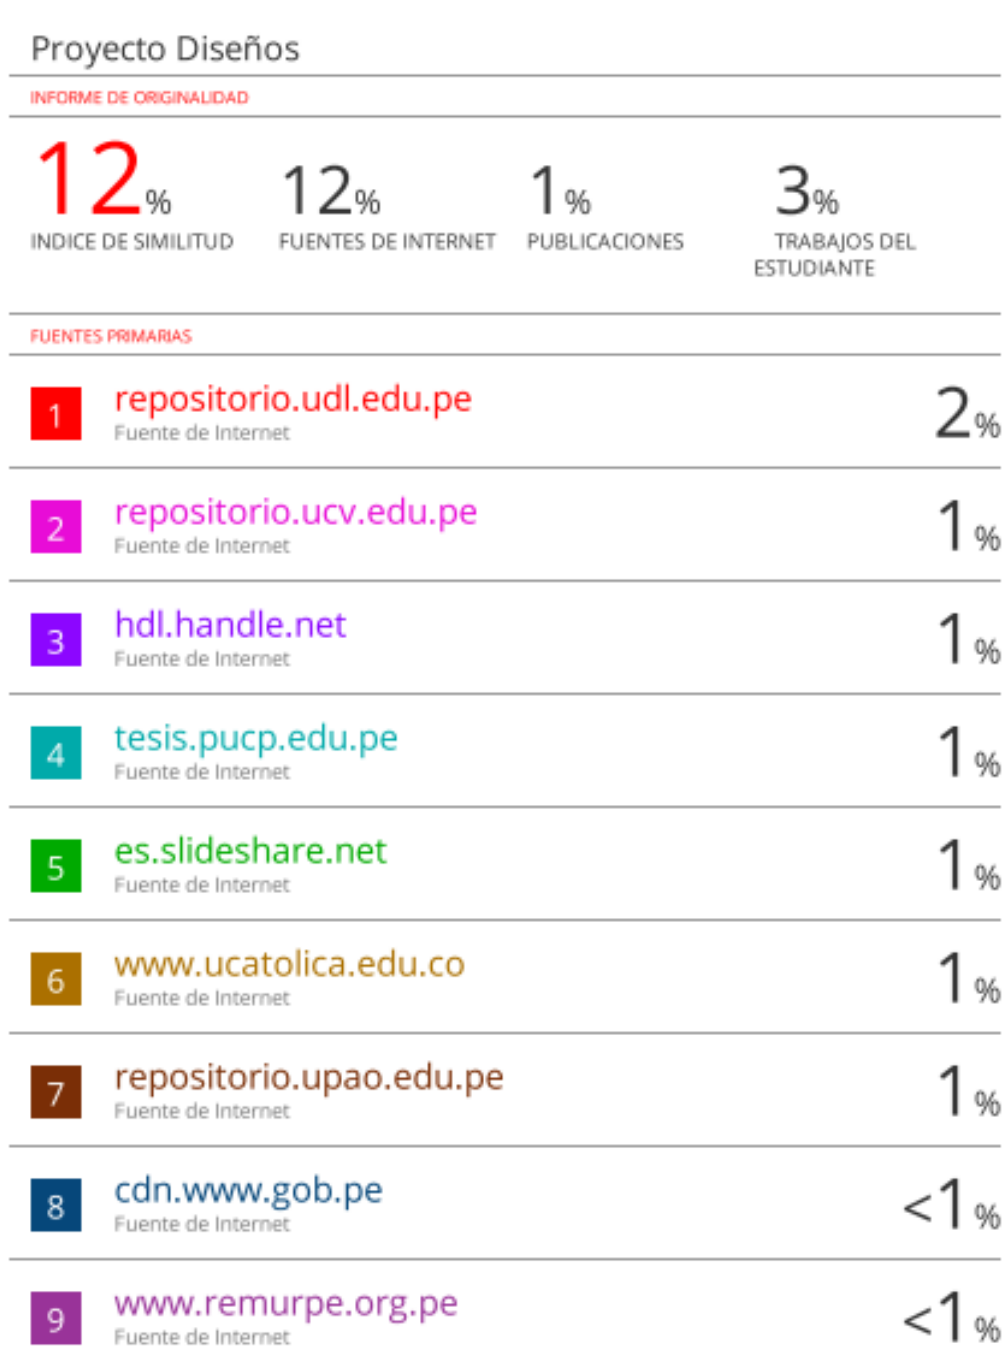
Proyecto Diseños

INFORME DE ORIGINALIDAD

12%
INDICE DE SIMILITUD

12%
FUENTES DE INTERNET

1%
PUBLICACIONES

3%
TRABAJOS DEL ESTUDIANTE

FUENTES PRIMARIAS

| | | |
|---|---|---|
| 1 | repositorio.udl.edu.pe<br>Fuente de Internet | 2% |
| 2 | repositorio.ucv.edu.pe<br>Fuente de Internet | 1% |
| 3 | hdl.handle.net<br>Fuente de Internet | 1% |
| 4 | tesis.pucp.edu.pe<br>Fuente de Internet | 1% |
| 5 | es.slideshare.net<br>Fuente de Internet | 1% |
| 6 | www.ucatolica.edu.co<br>Fuente de Internet | 1% |
| 7 | repositorio.upao.edu.pe<br>Fuente de Internet | 1% |
| 8 | cdn.www.gob.pe<br>Fuente de Internet | <1% |
| 9 | www.remurpe.org.pe<br>Fuente de Internet | <1% |